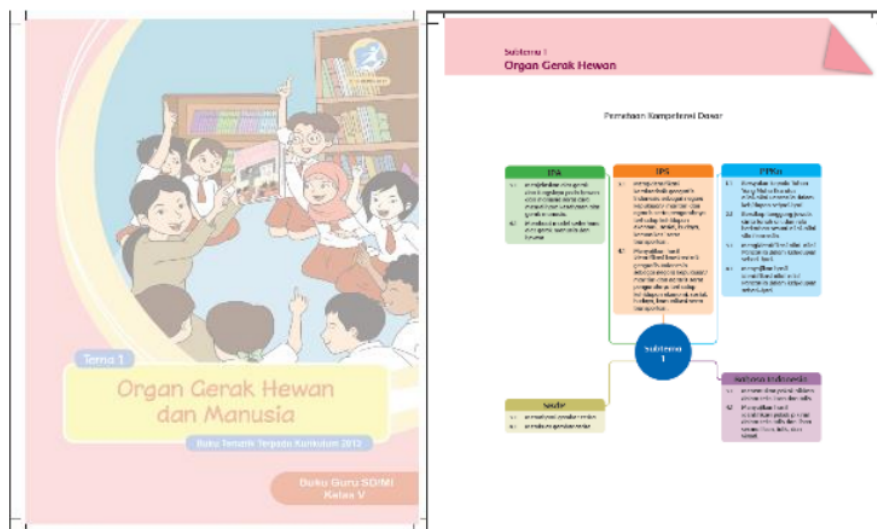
Tema 1

Organ Gerak Hewan dan Manusia

Buku Tematik Terpadu Kurikulum 2013

Buku Guru SD/MI
Kelas V

Subtema 1
Organ Gerak Hewan

Pemetaan Kompetensi Dasar

IPA

IPS

PPKn

Subtema 1

SBdP

Bahasa Indonesia

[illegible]